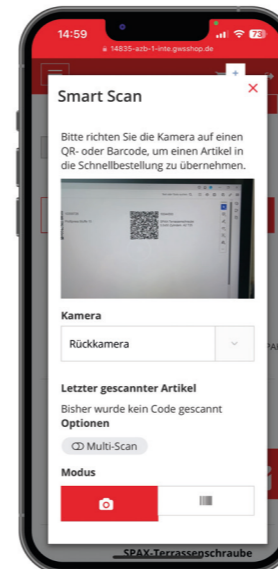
14:59

14835-azb-1-inte.gwsshop.de

Smart Scan

×

Bitte richten Sie die Kamera auf einen QR- oder Barcode, um einen Artikel in die Schnellbestellung zu übernehmen.

Kamera

Rückkamera

Letzter gescannter Artikel

Bisher wurde kein Code gescannt

Optionen

Multi-Scan

Modus

SPAX-Terrassenschraube